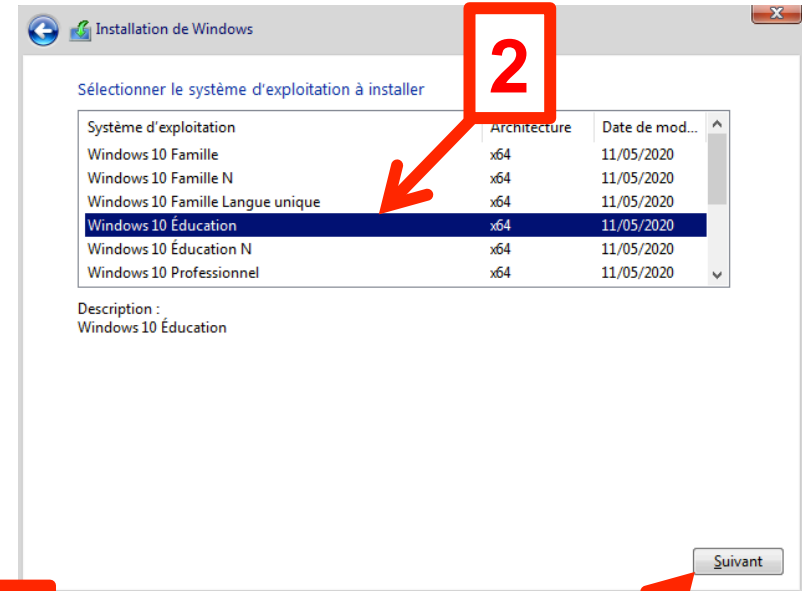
Installation de Windows

2

Sélectionner le système d'exploitation à installer

| Système d'exploitation | Architecture | Date de mod... |
|---|---|---|
| Windows 10 Famille | x64 | 11/05/2020 |
| Windows 10 Famille N | x64 | 11/05/2020 |
| Windows 10 Famille Langue unique | x64 | 11/05/2020 |
| Windows 10 Éducation | x64 | 11/05/2020 |
| Windows 10 Éducation N | x64 | 11/05/2020 |
| Windows 10 Professionnel | x64 | 11/05/2020 |

Description :
Windows 10 Éducation

Suivant